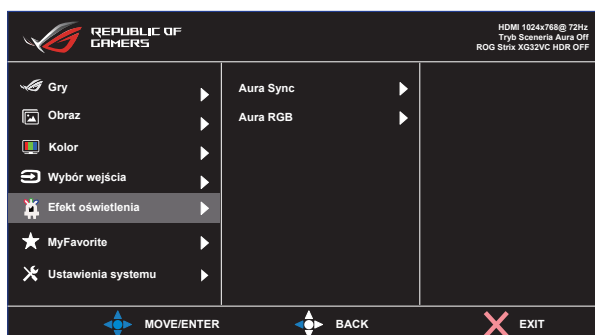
REPUBLIC OF GAMERS

HDMI 1024x768@ 72Hz
Tryb Sceneria Aura Off
ROG Strix XG32VC HDR OFF

Gry
Obraz
Kolor
Wybór wejścia
Efekt oświetlenia
MyFavorite
Ustawienia systemu

Aura Sync
Aura RGB

MOVE/ENTER
BACK
EXIT